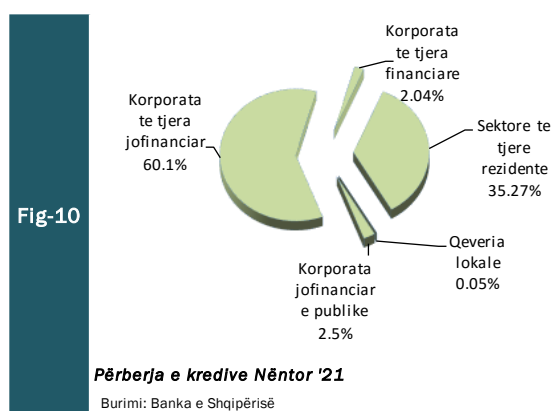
Fig-10

Korporata te tjera financiare 2.04%

Korporata te tjera jofinanciar 60.1%

Sektore te tjere rezidente 35.27%

Qeveria lokale 0.05%

Korporata jofinanciar e publike 2.5%

Përberja e kredive Nëntor '21

Burimi: Banka e Shqipërisë